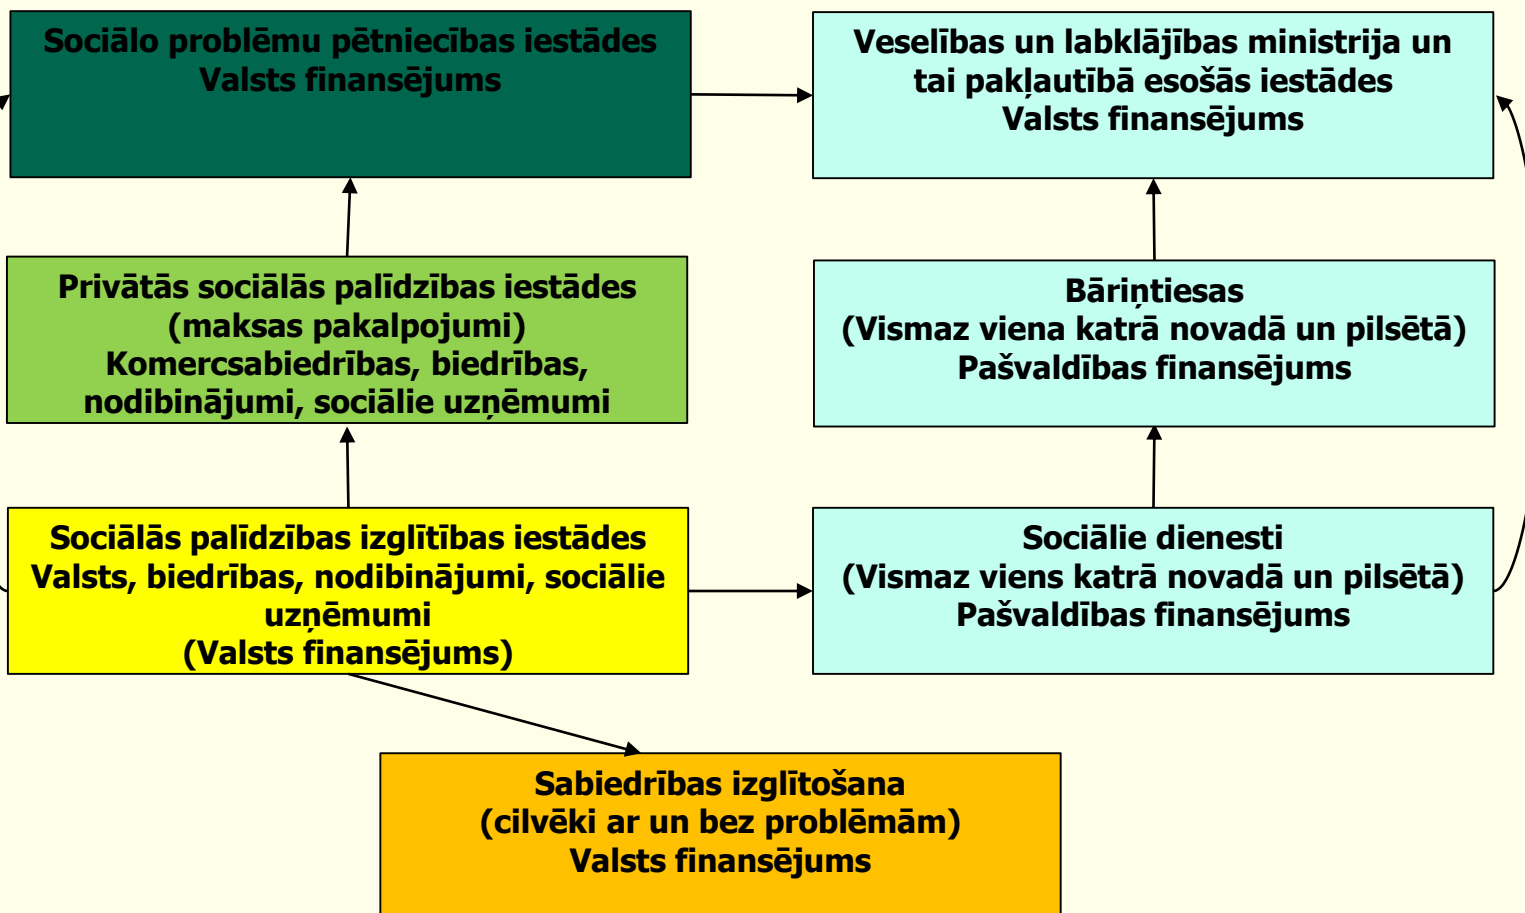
Sociālo problēmu pētniecības iestādes
Valsts finansējums

Veselības un labklājības ministrija un tai pakļautībā esošās iestādes
Valsts finansējums

Privātās sociālās palīdzības iestādes
(maksas pakalpojumi)
Komercsabiedrības, biedrības, nodibinājumi, sociālie uzņēmumi

Bāriņtiesas
(Vismaz viena katrā novadā un pilsētā)
Pašvaldības finansējums

Sociālās palīdzības izglītības iestādes
Valsts, biedrības, nodibinājumi, sociālie uzņēmumi
(Valsts finansējums)

Sociālie dienesti
(Vismaz viens katrā novadā un pilsētā)
Pašvaldības finansējums

Sabiedrības izglītošana
(cilvēki ar un bez problēmām)
Valsts finansējums